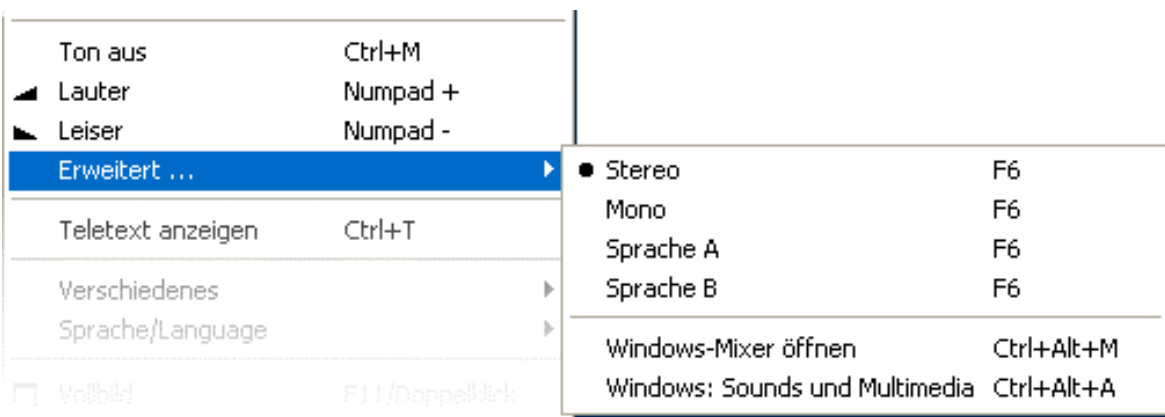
Ton aus Ctrl+M
Lauter Numpad +
Leiser Numpad -
Erweitert ...

Teletext anzeigen Ctrl+T

Verschiedenes
Sprache/Language

Vollbild F11/Doppelklick

Stereo F6
Mono F6
Sprache A F6
Sprache B F6

Windows-Mixer öffnen Ctrl+Alt+M
Windows: Sounds und Multimedia Ctrl+Alt+A